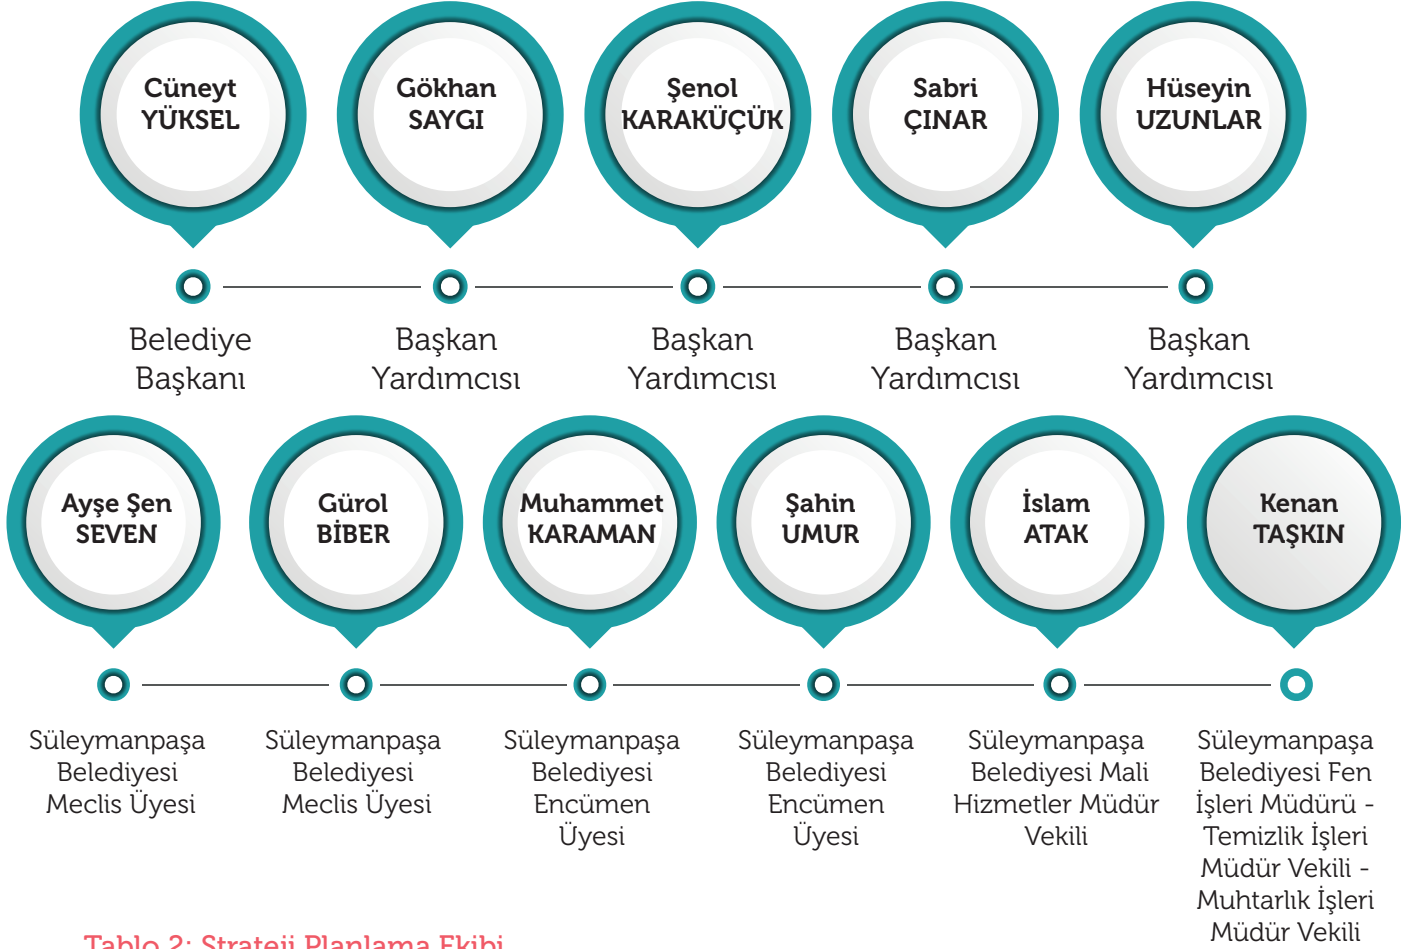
Cüneyt YÜKSEL

Gökhan SAYGI

Şenol KARAKÜÇÜK

Sabri ÇINAR

Hüseyin UZUNLAR

Belediye Başkanı

Başkan Yardımcısı

Başkan Yardımcısı

Başkan Yardımcısı

Başkan Yardımcısı

Ayşe Şen SEVEN

Gürol BİBER

Muhammet KARAMAN

Şahin UMUR

İslam ATAK

Kenan TAŞKIN

Süleymanpaşa Belediyesi Meclis Üyesi

Süleymanpaşa Belediyesi Meclis Üyesi

Süleymanpaşa Belediyesi Encümen Üyesi

Süleymanpaşa Belediyesi Encümen Üyesi

Süleymanpaşa Belediyesi Mali Hizmetler Müdür Vekili

Süleymanpaşa Belediyesi Fen İşleri Müdürü - Temizlik İşleri Müdür Vekili - Muhtarlık İşleri Müdür Vekili

Tablo 2: Strateji Planlama Ekibi